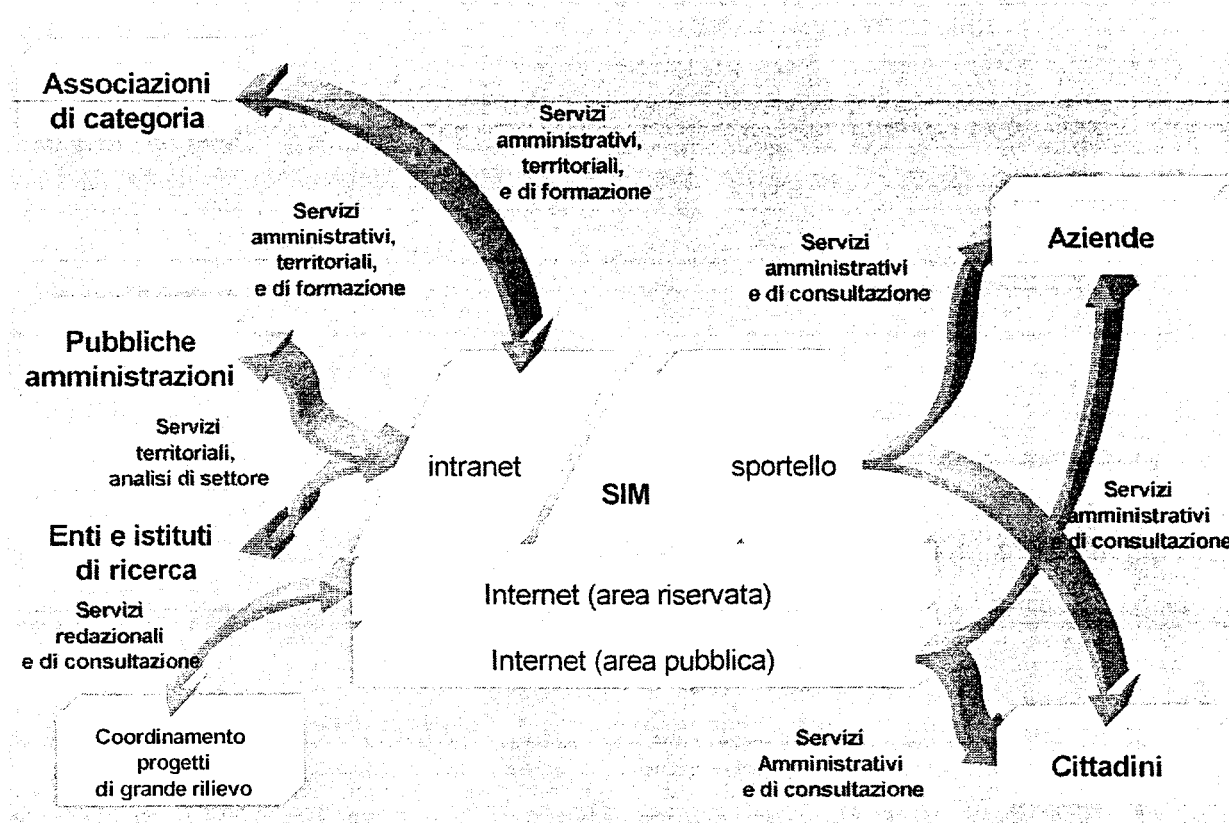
Associazioni di categoria

Servizi amministrativi, territoriali, e di formazione

Servizi amministrativi, territoriali, e di formazione

Servizi amministrativi e di consultazione

Aziende

Pubbliche amministrazioni

Servizi territoriali, analisi di settore

intranet

SIM

sportello

Servizi amministrativi e di consultazione

Enti e istituti di ricerca

Servizi redazionali e di consultazione

Internet (area riservata)

Internet (area pubblica)

Coordinamento progetti di grande rilievo

Servizi Amministrativi e di consultazione

Cittadini